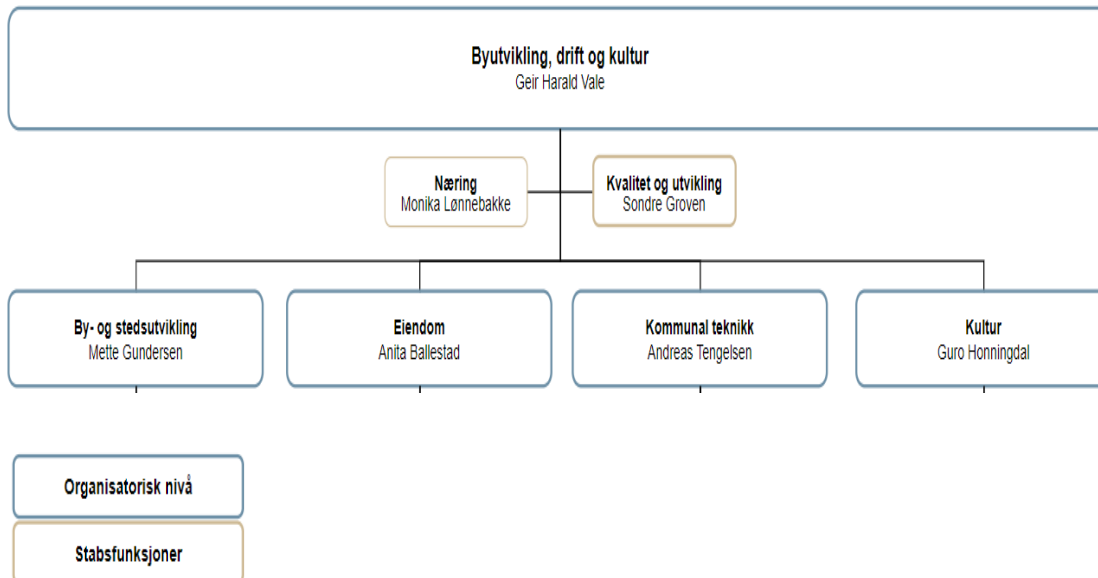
Byutvikling, drift og kultur
Geir Harald Vale

Næring
Monika Lønnebakke

Kvalitet og utvikling
Sondre Groven

By- og stedsutvikling
Mette Gundersen

Eiendom
Anita Ballestad

Kommunal teknikk
Andreas Tengelsen

Kultur
Guro Honningdal

Organisatorisk nivå

Stabsfunksjoner